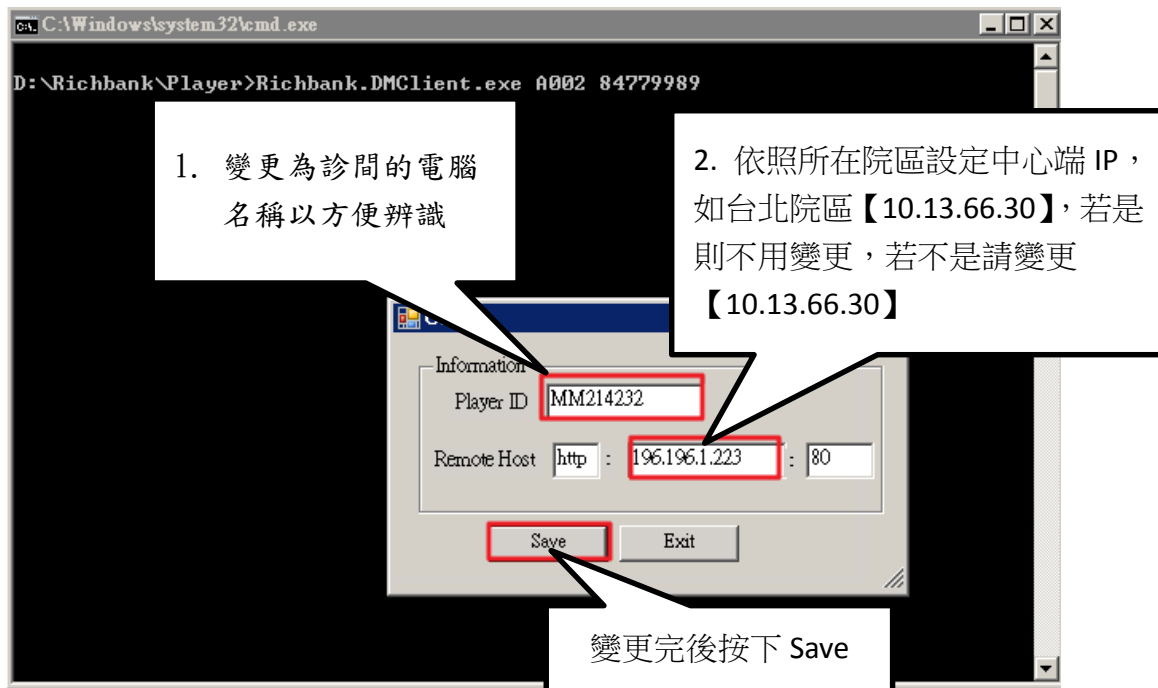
C:\Windows\system32\cmd.exe

D:\Richbank\Player>Richbank.DMClient.exe A002 84779989

1. 變更為診間的電腦名稱以方便辨識

2. 依照所在院區設定中心端 IP，如台北院區【10.13.66.30】，若是則不用變更，若不是請變更【10.13.66.30】

Information

Player ID MM214232

Remote Host http : 196.196.1.223 : 80

Save Exit

變更完後按下 Save